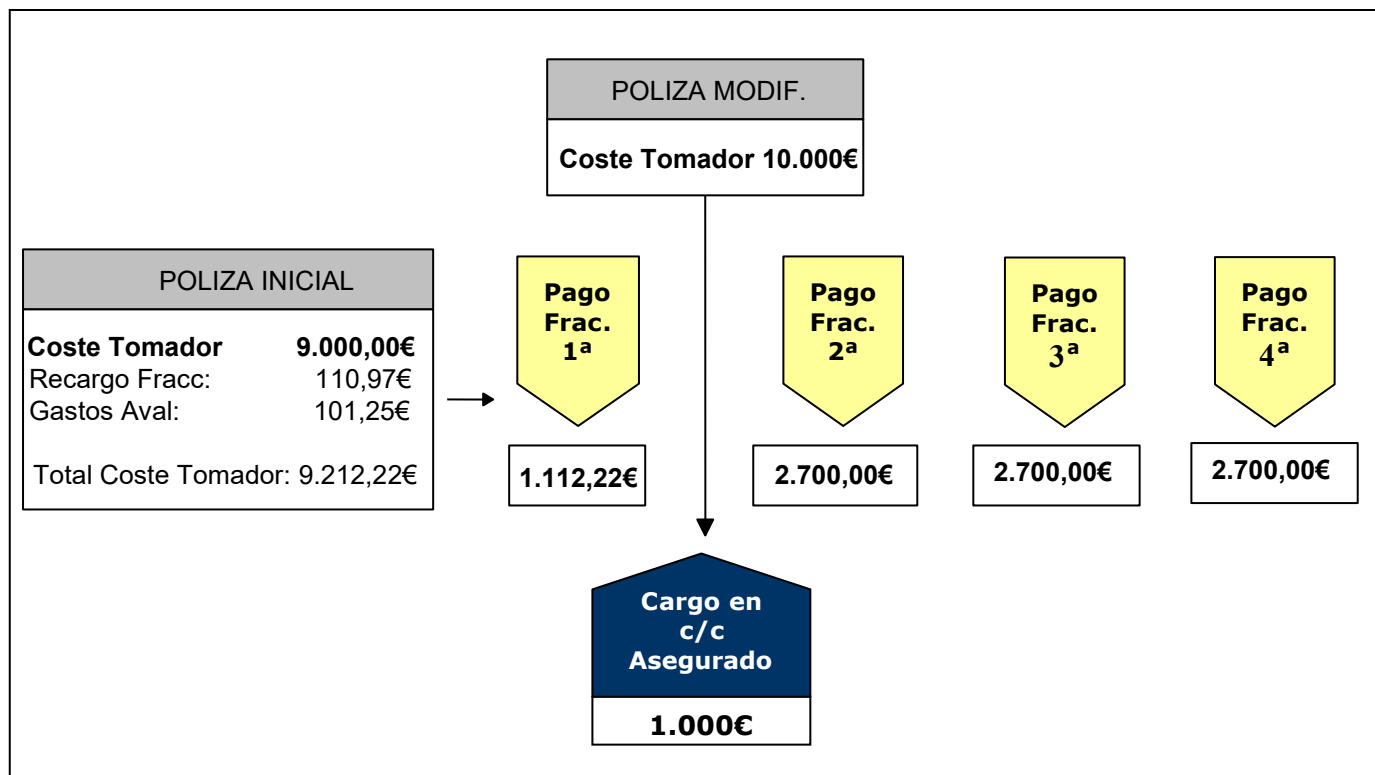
POLIZA MODIF.

Coste Tomador 10.000€

POLIZA INICIAL

Coste Tomador 9.000,00€
Recargo Fracc: 110,97€
Gastos Aval: 101,25€

Total Coste Tomador: 9.212,22€

Pago Frac. 1ª

1.112,22€

Pago Frac. 2ª

2.700,00€

Pago Frac. 3ª

2.700,00€

Pago Frac. 4ª

2.700,00€

Cargo en c/c Asegurado

1.000€